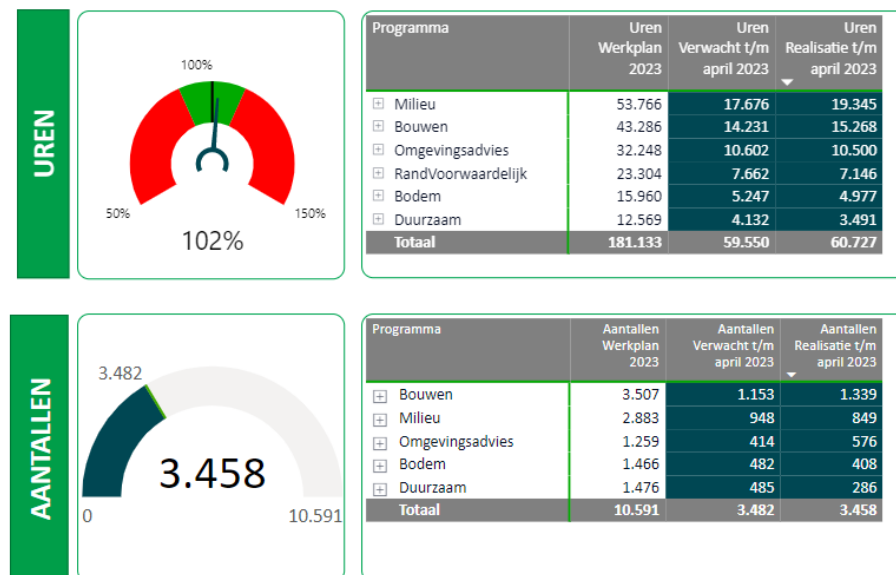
UREN

100%

50%

150%

102%

| Programma | Uren Werkplan 2023 | Uren Verwacht t/m april 2023 | Uren Realisatie t/m april 2023 |
|---|---|---|---|
| Milieu | 53.766 | 17.676 | 19.345 |
| Bouwen | 43.286 | 14.231 | 15.268 |
| Omgevingsadvies | 32.248 | 10.602 | 10.500 |
| RandVoorwaardelijk | 23.304 | 7.662 | 7.146 |
| Bodem | 15.960 | 5.247 | 4.977 |
| Duurzaam | 12.569 | 4.132 | 3.491 |
| Totaal | 181.133 | 59.550 | 60.727 |

AANTALLEN

3.482

3.458

0

10.591

| Programma | Aantallen Werkplan 2023 | Aantallen Verwacht t/m april 2023 | Aantallen Realisatie t/m april 2023 |
|---|---|---|---|
| Bouwen | 3.507 | 1.153 | 1.339 |
| Milieu | 2.883 | 948 | 849 |
| Omgevingsadvies | 1.259 | 414 | 576 |
| Bodem | 1.466 | 482 | 408 |
| Duurzaam | 1.476 | 485 | 286 |
| Totaal | 10.591 | 3.482 | 3.458 |